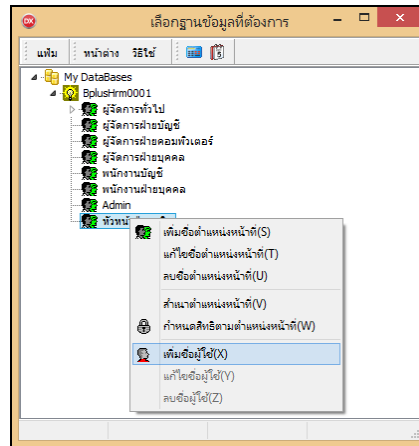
เลือกฐานข้อมูลที่ต้องการ

แฟ้ม หน้าต่าง วิธีใช้

My DataBases
BplusHrm0001
ผู้จัดการทั่วไป
ผู้จัดการฝ่ายบัญชี
ผู้จัดการฝ่ายคอมพิวเตอร์
ผู้จัดการฝ่ายบุคคล
พนักงานบัญชี
พนักงานฝ่ายบุคคล
Admin
หัวหน้า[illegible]

เพิ่มชื่อตำแหน่งหน้าที่(S)
แก้ไขชื่อตำแหน่งหน้าที่(T)
ลบชื่อตำแหน่งหน้าที่(U)
สำเนาตำแหน่งหน้าที่(V)
กำหนดสิทธิตามตำแหน่งหน้าที่(W)
เพิ่มชื่อผู้ใช้(X)
แก้ไขชื่อผู้ใช้(Y)
ลบชื่อผู้ใช้(Z)